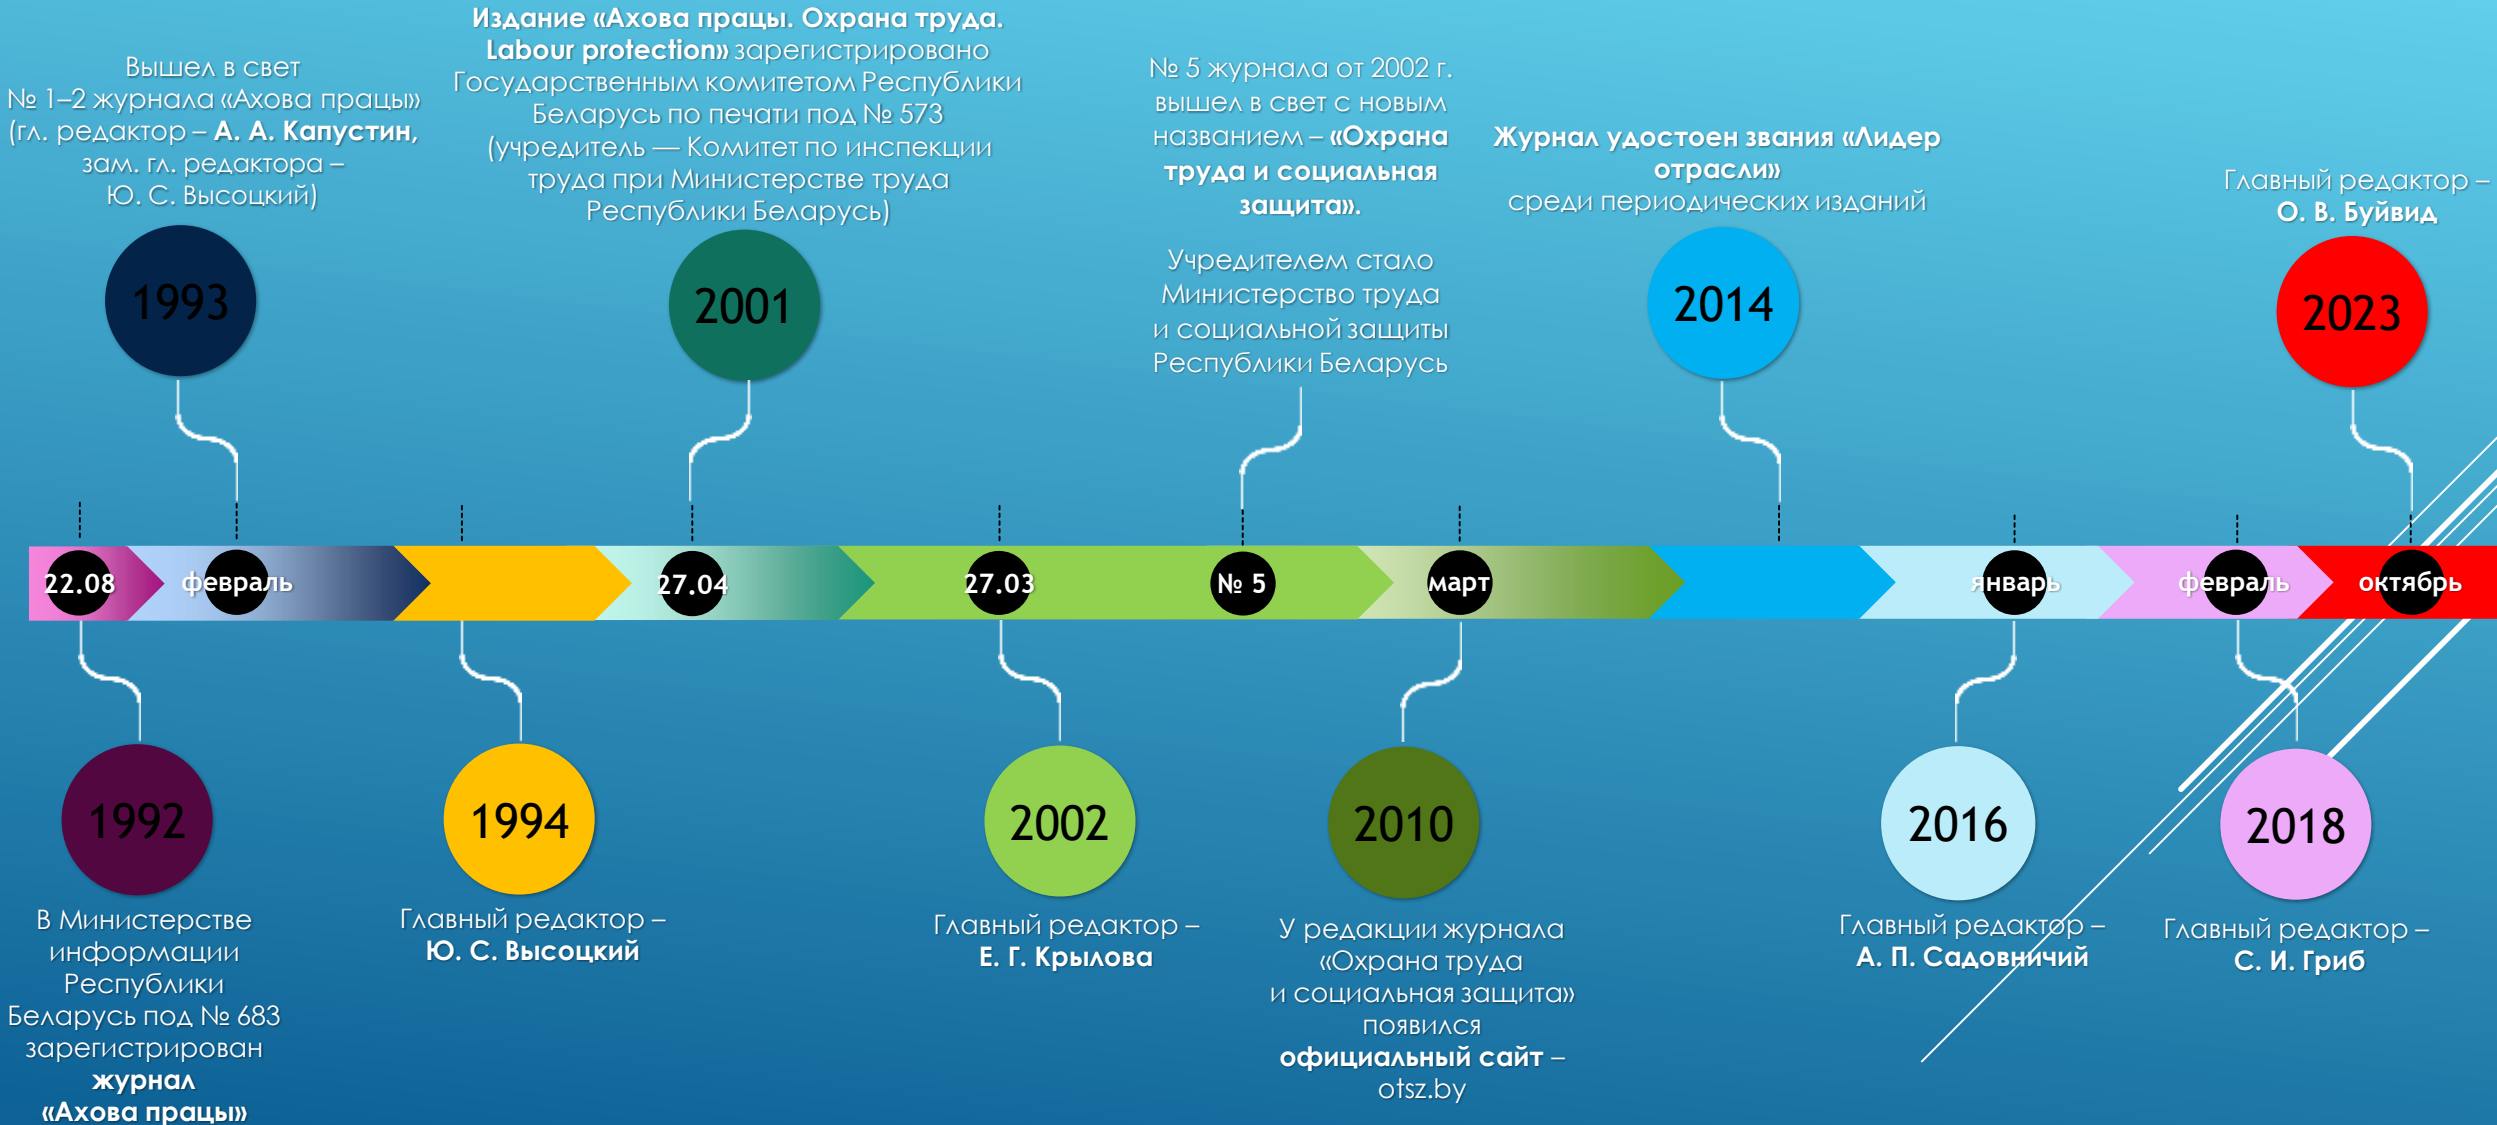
Вышел в свет № 1–2 журнала «Ахова працы» (гл. редактор – **А. А. Капустин**, зам. гл. редактора – Ю. С. Высоцкий)

**Издание «Ахова працы. Охрана труда. Labour protection»** зарегистрировано Государственным комитетом Республики Беларусь по печати под № 573 (учредитель — Комитет по инспекции труда при Министерстве труда Республики Беларусь)

№ 5 журнала от 2002 г. вышел в свет с новым названием – **«Охрана труда и социальная защита».**

Учредителем стало Министерство труда и социальной защиты Республики Беларусь

**Журнал удостоен звания «Лидер отрасли»** среди периодических изданий

Главный редактор – **О. В. Буйвид**

1993

2001

2014

2023

22.08

февраль

27.04

27.03

№ 5

март

январь

февраль

октябрь

1992

1994

2002

2010

2016

2018

В Министерстве информации Республики Беларусь под № 683 зарегистрирован **журнал «Ахова працы»**

Главный редактор – **Ю. С. Высоцкий**

Главный редактор – **Е. Г. Крылова**

У редакции журнала «Охрана труда и социальная защита» появился **официальный сайт** – otsz.by

Главный редактор – **А. П. Садовничий**

Главный редактор – **С. И. Гриб**